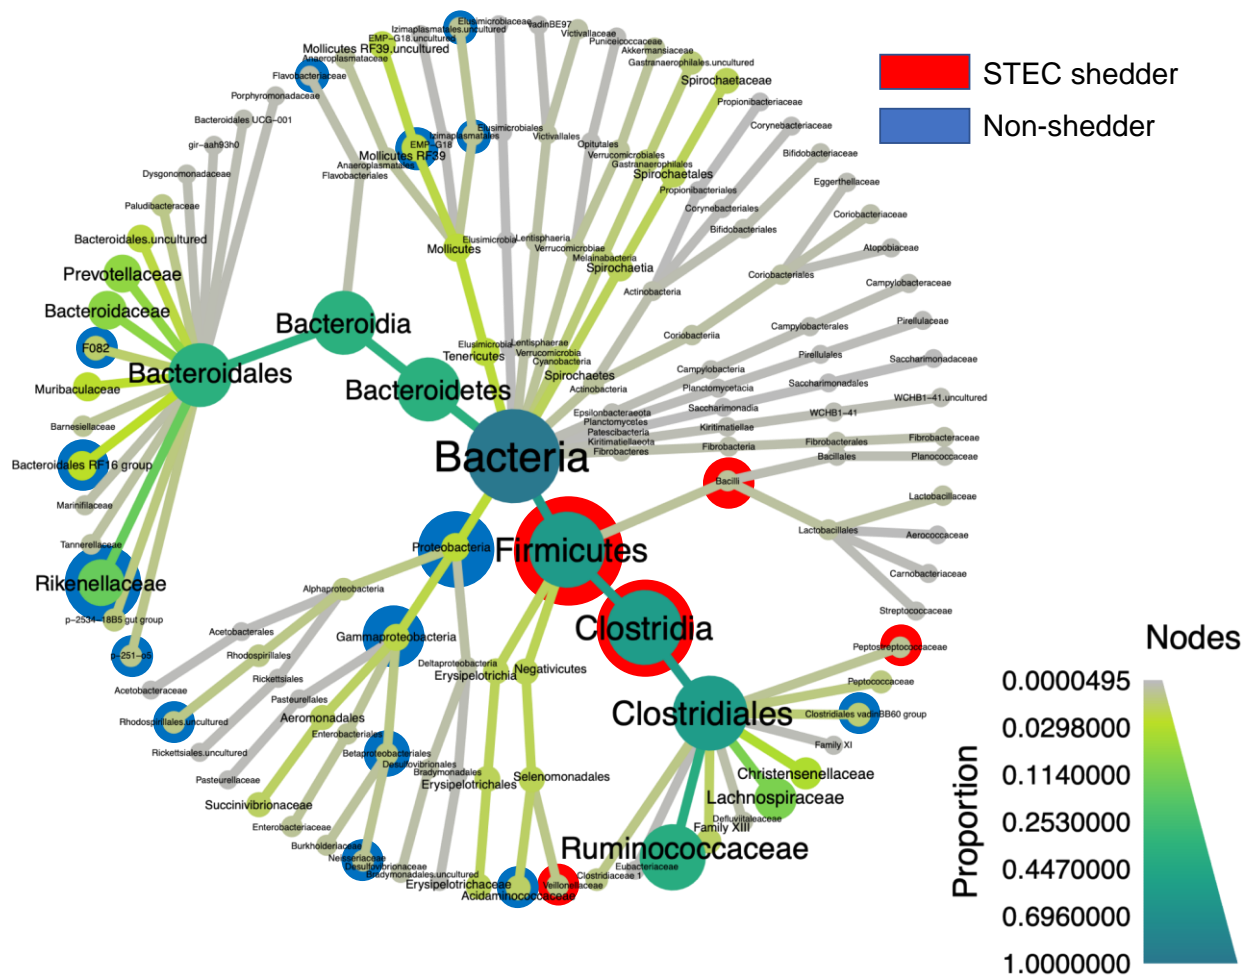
STEC shedder
Non-shedder

Bacteria
Bacteroidetes
Bacteroidia
Bacteroidales
Prevotellaceae
Bacteroidaceae
F082
Muribaculaceae
Barnesiellaceae
Bacteroidales RF16 group
Marinifilaceae
Tannerellaceae
Rikenellaceae
p-2534-18B5 gut group
p-251-o5
Bacteroidales.uncultured
Paludibacteraceae
Dysgonomonadaceae
gir-aah93h0
Bacteroidales UCG-001
Porphyromonadaceae
Flavobacteriaceae
Mollicutes RF39.uncultured
Anaeroplasmataceae
EMP-G18.uncultured
Izimaplasmatales.uncultured
Elusimicrobiaceae
vadinBE97
Victivallaceae
Puniceicoccaceae
Akkermansiaceae
Gastranaerophilales.uncultured
Spirochaetaceae
Propionibacteriaceae
Corynebacteriaceae
Bifidobacteriaceae
Eggerthellaceae
Coriobacteriaceae
Atopobiaceae
Campylobacteraceae
Pirellulaceae
Saccharimonadaceae
WCHB1-41.uncultured
Fibrobacteraceae
Planococcaceae
Lactobacillaceae
Aerococcaceae
Carnobacteriaceae
Streptococcaceae
Peptostreptococcaceae
Peptococcaceae
Clostridiales vadinBB60 group
Family XI
Christensenellaceae
Lachnospiraceae
Defluviitaleaceae
Family XIII
Ruminococcaceae
Eubacteriaceae
Clostridiaceae 1
Veillonellaceae
Acidaminococcaceae
Erysipelotrichaceae
Bradymonadales.uncultured
Desulfovibrionaceae
Neisseriaceae
Burkholderiaceae
Enterobacteriaceae
Succinivibrionaceae
Pasteurellaceae
Rickettsiales.uncultured
Rhodospirillales.uncultured
Acetobacteraceae
Mollicutes RF39
EMP-G18
Izimaplasmatales
Elusimicrobiales
Victivallales
Opitutales
Verrucomicrobiales
Gastranaerophilales
Spirochaetales
Propionibacteriales
Corynebacteriales
Bifidobacteriales
Coriobacteriales
Campylobacterales
Pirellulales
Saccharimonadales
WCHB1-41
Fibrobacterales
Bacillales
Lactobacillales
Bacilli
Anaeroplasmatales
Flavobacteriales
Mollicutes
Elusimicrobia
Lentisphaeria
Verrucomicrobiae
Melainabacteria
Spirochaetia
Actinobacteria
Coriobacteriia
Campylobacteria
Planctomycetacia
Saccharimonadia
Kiritimatiellae
Fibrobacteria
Elusimicrobia
Tenericutes
Lentisphaerae
Verrucomicrobia
Cyanobacteria
Spirochaetes
Actinobacteria
Epsilonbacteraeota
Planctomycetes
Patescibacteria
Kiritimatiellaeota
Fibrobacteres
Firmicutes
Clostridia
Clostridiales
Proteobacteria
Alphaproteobacteria
Acetobacterales
Rhodospirillales
Rickettsiales
Pasteurellales
Aeromonadales
Enterobacteriales
Gammaproteobacteria
Betaproteobacteriales
Desulfovibrionales
Bradymonadales
Deltaproteobacteria
Erysipelotrichia
Erysipelotrichales
Negativicutes
Selenomonadales

Nodes
0.0000495
0.0298000
0.1140000
0.2530000
0.4470000
0.6960000
1.0000000
Proportion